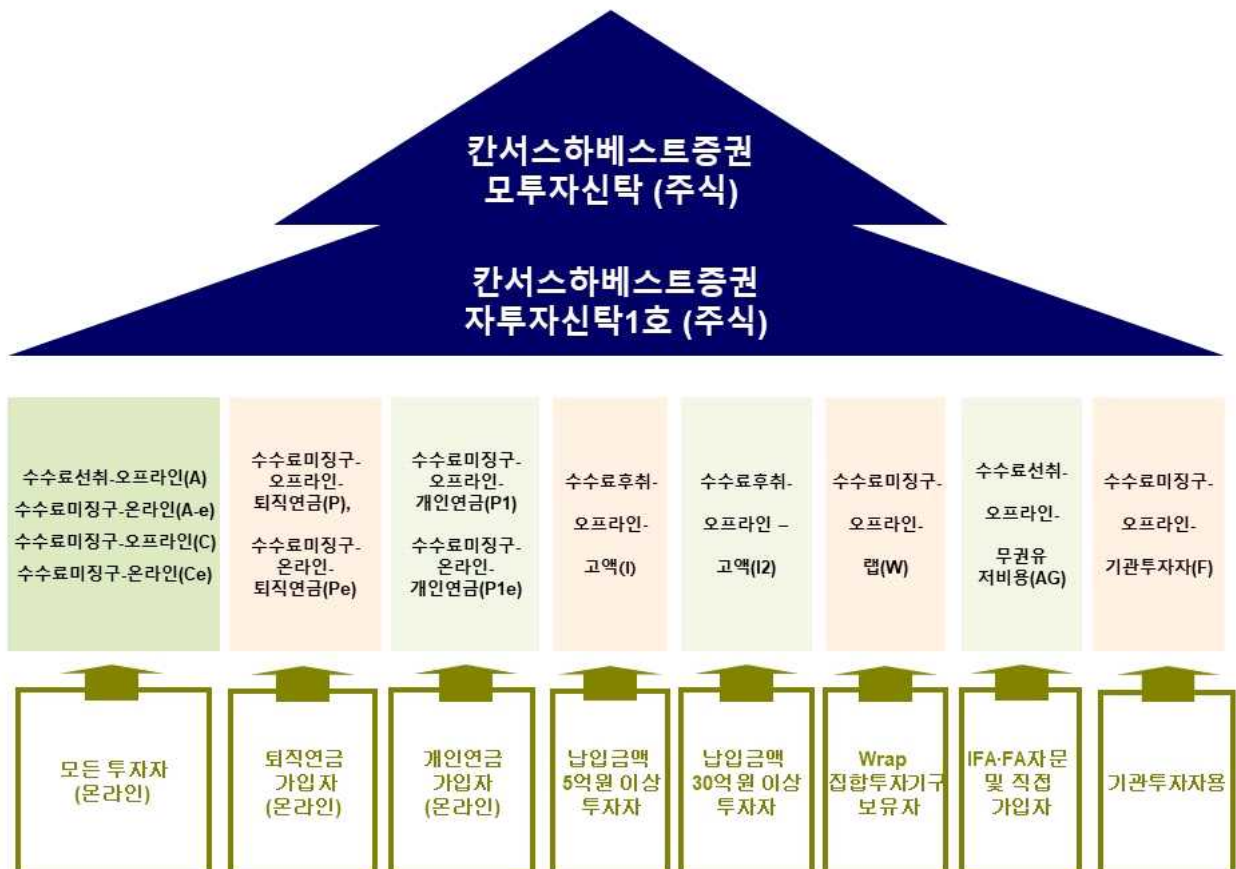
칸서스하베스트증권
모투자신탁 (주식)

칸서스하베스트증권
자투자신탁1호 (주식)

수수료선취-오프라인(A)
수수료미징구-온라인(A-e)
수수료미징구-오프라인(C)
수수료미징구-온라인(Ce)

수수료미징구-
오프라인-
퇴직연금(P),

수수료미징구-
온라인-
퇴직연금(Pe)

수수료미징구-
오프라인-
개인연금(P1)

수수료미징구-
온라인-
개인연금(P1e)

수수료후취-
오프라인-
고액(I)

수수료후취-
오프라인 –
고액(I2)

수수료미징구-
오프라인-
랩(W)

수수료선취-
오프라인-
무권유
저비용(AG)

수수료미징구-
오프라인-
기관투자자(F)

모든 투자자
(온라인)

퇴직연금
가입자
(온라인)

개인연금
가입자
(온라인)

납입금액
5억원 이상
투자자

납입금액
30억 원 이상
투자자

Wrap
집합투자기구
보유자

IFA·FA자문
및 직접
가입자

기관투자자용